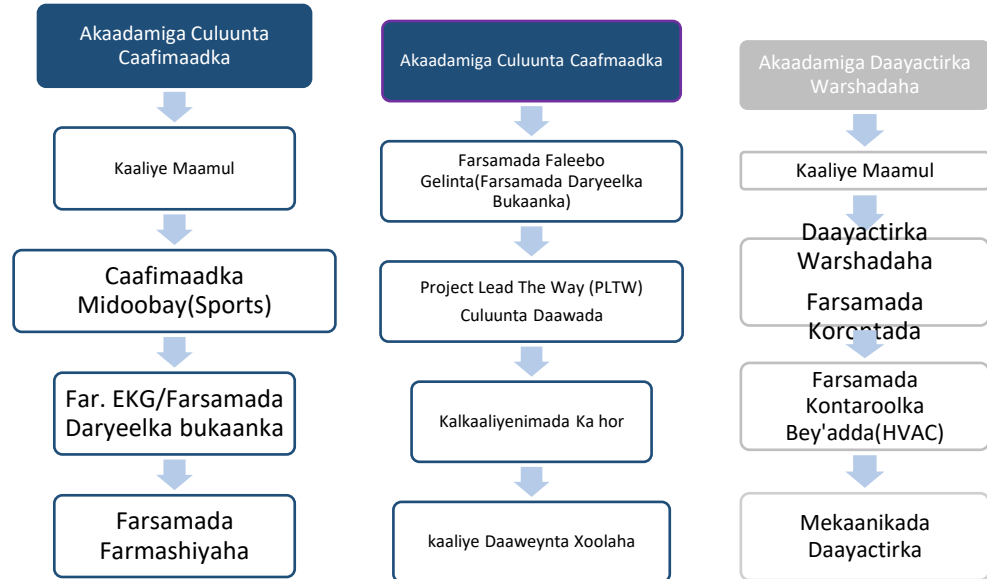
Akaadamiga Culuunta Caafimaadka

Kaaliye Maamul

Caafimaadka Midoobay(Sports)

Far. EKG/Farsamada Daryeelka bukaanka

Farsamada Farmashiyaha

Akaadamiga Culuunta Caafmaadka

Farsamada Faleebo Gelinta(Farsamada Daryeelka Bukaanka)

Project Lead The Way (PLTW) Culuunta Daawada

Kalkaaliyenimada Ka hor

kaaliye Daaweynta Xoolaha

Akaadamiga Daayactirka Warshadaha

Kaaliye Maamul

Daayactirka Warshadaha

Farsamada Korontada

Farsamada Kontaroolka Bey'adda(HVAC)

Mekaanikada Daayactirka